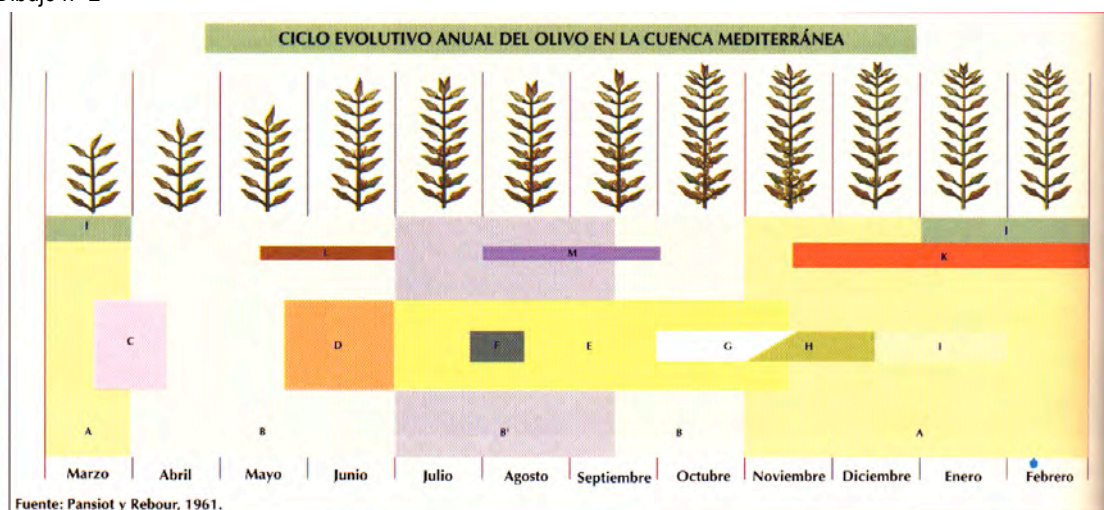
Dibujo nº 2

CICLO EVOLUTIVO ANUAL DEL OLIVO EN LA CUENCA MEDITERRÁNEA

J
L
M
K
J
C
D
F
E
G
H
I
A
B
B'
B
A

Marzo | Abril | Mayo | Junio | Julio | Agosto | Septiembre | Octubre | Noviembre | Diciembre | Enero | Febrero

Fuente: Pansiot y Rebour, 1961.